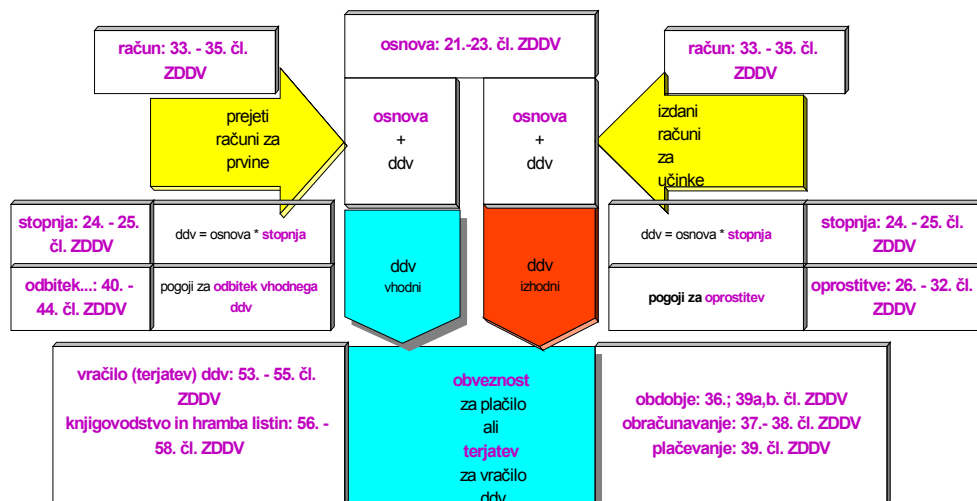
račun: 33. - 35. čl. ZDDV

osnova: 21.-23. čl. ZDDV

račun: 33. - 35. čl. ZDDV

prejeti računi za prvine

osnova + ddv

osnova + ddv

izdani računi za učinke

stopnja: 24. - 25. čl. ZDDV

ddv = osnova * stopnja

ddv = osnova * stopnja

stopnja: 24. - 25. čl. ZDDV

odbitek...: 40. - 44. čl. ZDDV

pogoji za odbitek vhodnega ddv

ddv vhodni

ddv izhodni

pogoji za oprostitev

oprostitve: 26. - 32. čl. ZDDV

vračilo (terjatev) ddv: 53. - 55. čl. ZDDV
knjigovodstvo in hramba listin: 56. - 58. čl. ZDDV

obveznost za plačilo ali terjatev za vračilo ddv

obdobje: 36.; 39a,b. čl. ZDDV
obračunavanje: 37.- 38. čl. ZDDV
plačevanje: 39. čl. ZDDV